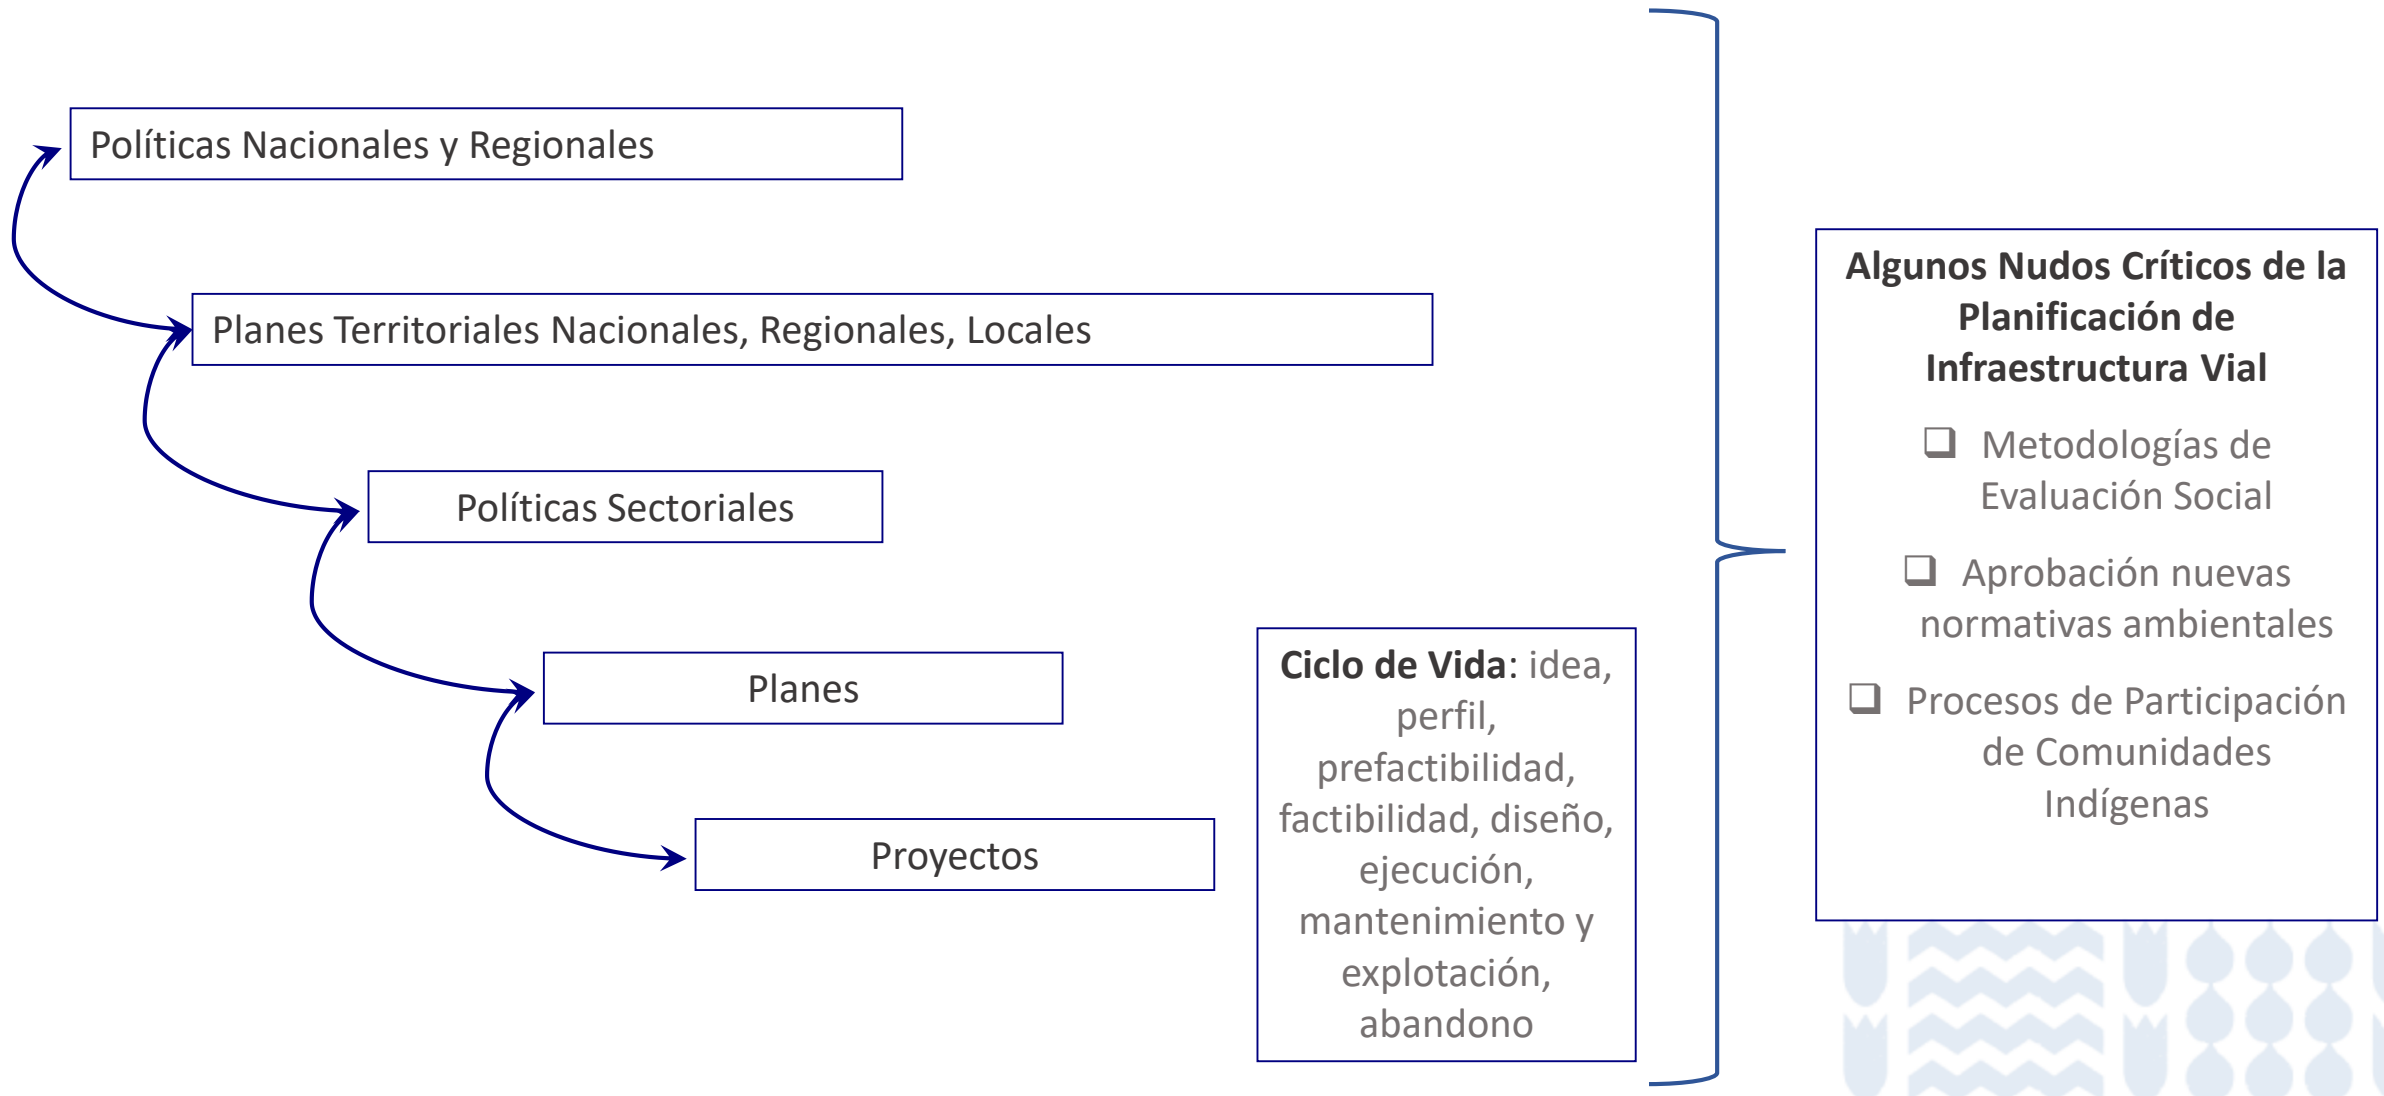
Políticas Nacionales y Regionales

Planes Territoriales Nacionales, Regionales, Locales

Políticas Sectoriales

Planes

Proyectos

**Ciclo de Vida**: idea, perfil, prefactibilidad, factibilidad, diseño, ejecución, mantenimiento y explotación, abandono

**Algunos Nudos Críticos de la Planificación de Infraestructura Vial**

❑ Metodologías de Evaluación Social

❑ Aprobación nuevas normativas ambientales

❑ Procesos de Participación de Comunidades Indígenas